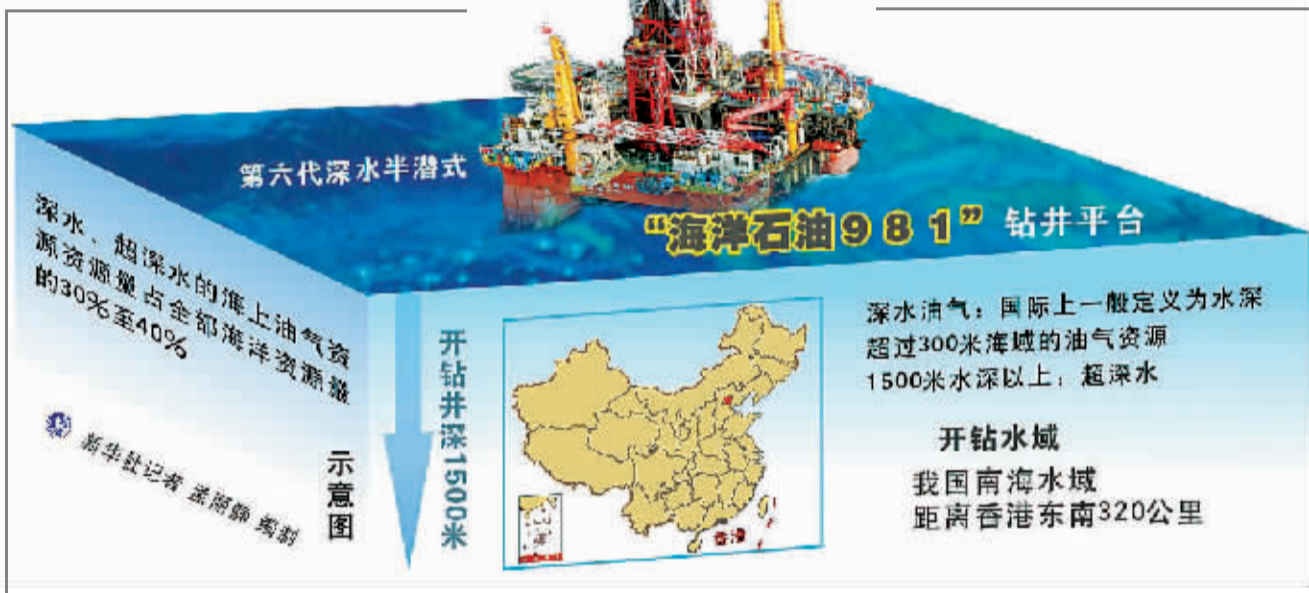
第六代深水半潜式

“海洋石油981”钻井平台

深水、超深水的海上油气资源资源量占全部海洋资源量的30%至40%

新华社记者 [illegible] 编制

示意图

开钻井深1500米

香港

深水油气：国际上一般定义为水深超过300米海域的油气资源

1500米水深以上：超深水

开钻水域

我国南海水域

距离香港东南320公里